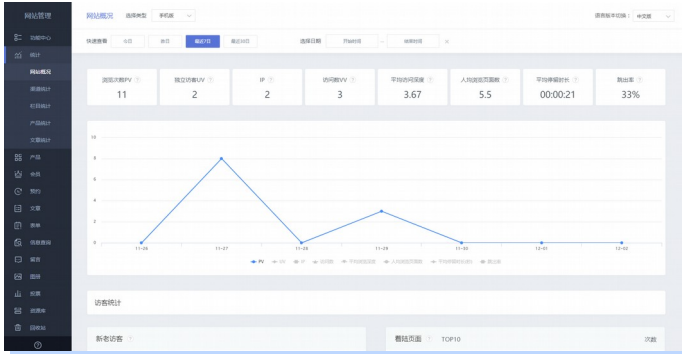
网站管理

功能中心
统计
网站概况
渠道统计
栏目统计
产品统计
文章统计
产品
会员
预约
文章
表单
信息查询
留言
图册
招聘
资源库
回收站

网站概况 选择类型 手机版

语言版本切换： 中文版

快速查看 今日 昨日 最近7日 最近30日 选择日期 开始时间 - 结束时间

| 浏览次数PV | 独立访客UV | IP | 访问数VV | 平均访问深度 | 人均浏览页面数 | 平均停留时长 | 跳出率 |
|---|---|---|---|---|---|---|---|
| 11 | 2 | 2 | 3 | 3.67 | 5.5 | 00:00:21 | 33% |

10
8
6
4
2
0
11-26 11-27 11-28 11-29 11-30 12-01 12-02

PV UV IP 访问数 平均访问深度 人均浏览页面数 平均停留时长(秒) 跳出率

访客统计

新老访客

着陆页面 TOP10 次数